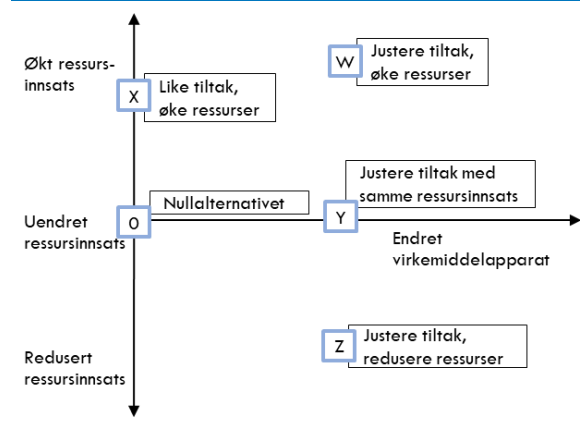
Økt ressursinnsats

W Justere tiltak, øke ressurser

X Like tiltak, øke ressurser

Justere tiltak med samme ressursinnsats

Nullalternativet

Uendret ressursinnsats

0

Y

Endret virkemiddelapparat

Redusert ressursinnsats

Z Justere tiltak, redusere ressurser